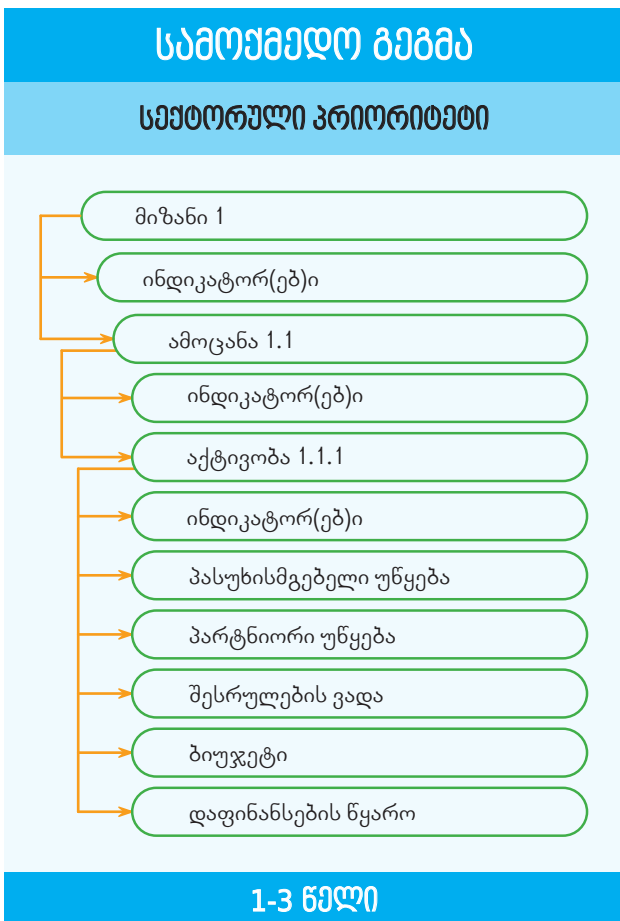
ᲡᲐᲛᲝᲥᲛᲔᲓᲝ ᲒᲔᲒᲛᲐ

ᲡᲔᲥᲢᲝᲠᲣᲚᲘ ᲞᲠᲘᲝᲠᲘᲢᲔᲢᲘ

მიზანი 1

ინდიკატორ(ებ)ი

ამოცანა 1.1

ინდიკატორ(ებ)ი

აქტივობა 1.1.1

ინდიკატორ(ებ)ი

პასუხისმგებელი უწყება

პარტნიორი უწყება

შესრულების ვადა

ბიუჯეტი

დაფინანსების წყარო

1-3 ᲬᲔᲚᲘ